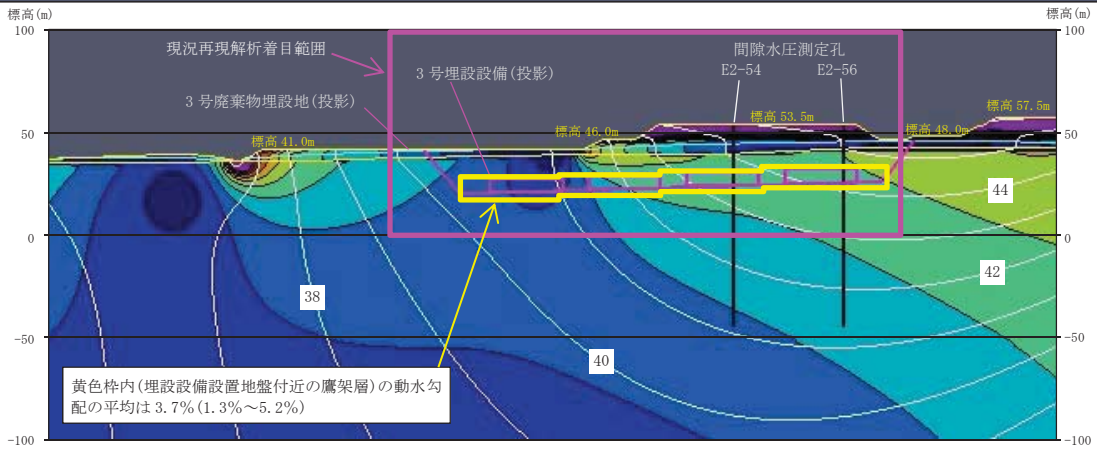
標高(m)
標高(m)
100
100
50
50
0
0
−50
−50
−100
−100

現況再現解析着目範囲
3 号埋設設備(投影)
間隙水圧測定孔
E2-54
E2-56
3 号廃棄物埋設地(投影)
標高 57.5m
標高 53.5m
標高 46.0m
標高 48.0m
標高 41.0m
44
42
38
40

黄色枠内(埋設設備設置地盤付近の鷹架層)の動水勾配の平均は 3.7%(1.3%～5.2%)